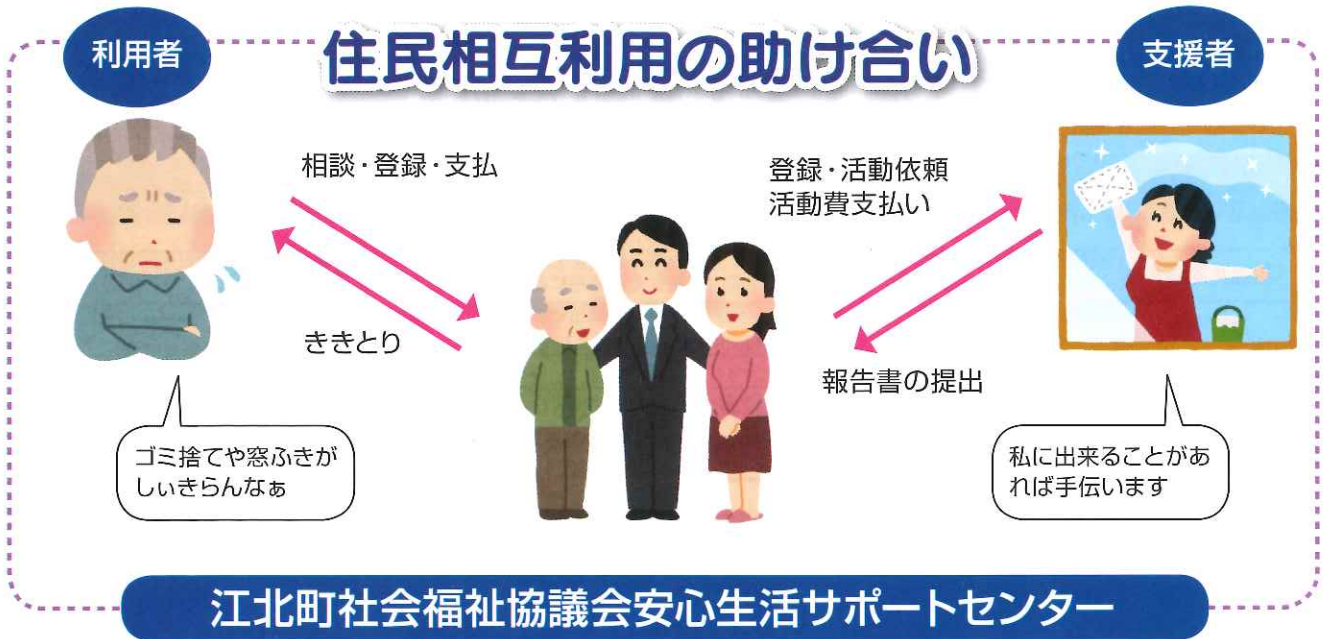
利用者

住民相互利用の助け合い

支援者

相談・登録・支払

ききとり

登録・活動依頼
活動費支払い

報告書の提出

ゴミ捨てや窓ふきがしぃきらんなぁ

私に出来ることがあれば手伝います

江北町社会福祉協議会安心生活サポートセンター